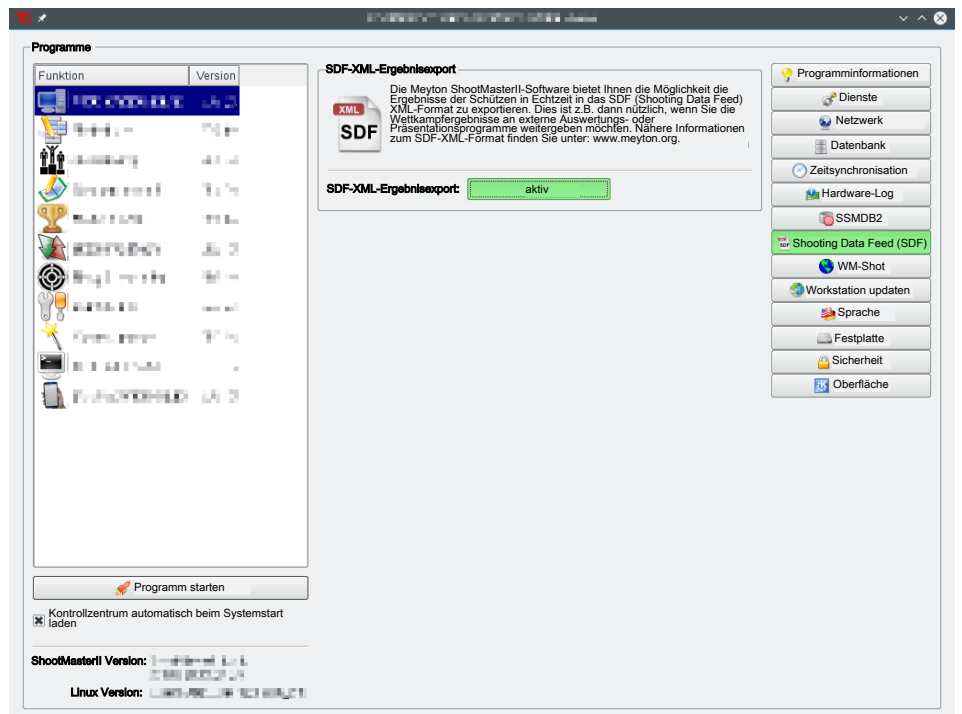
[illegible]

Programme

| Funktion | Version |
|---|---|
| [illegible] | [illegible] |
| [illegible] | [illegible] |
| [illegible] | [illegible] |
| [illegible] | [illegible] |
| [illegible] | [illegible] |
| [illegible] | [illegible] |
| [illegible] | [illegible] |
| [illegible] | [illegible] |
| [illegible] | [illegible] |
| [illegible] | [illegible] |
| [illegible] | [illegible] |

Programm starten

Kontrollzentrum automatisch beim Systemstart laden

ShootMasterII Version: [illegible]

Linux Version: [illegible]

SDF-XML-Ergebnisexport

XML
SDF

Die Meyton ShootMasterII-Software bietet Ihnen die Möglichkeit die Ergebnisse der Schützen in Echtzeit in das SDF (Shooting Data Feed) XML-Format zu exportieren. Dies ist z.B. dann nützlich, wenn Sie die Wettkampfergebnisse an externe Auswertungs- oder Präsentationsprogramme weitergeben möchten. Nähere Informationen zum SDF-XML-Format finden Sie unter: www.meyton.org.

SDF-XML-Ergebnisexport: aktiv

Programminformationen
Dienste
Netzwerk
Datenbank
Zeitsynchronisation
Hardware-Log
SSMDB2
Shooting Data Feed (SDF)
WM-Shot
Workstation updaten
Sprache
Festplatte
Sicherheit
Oberfläche